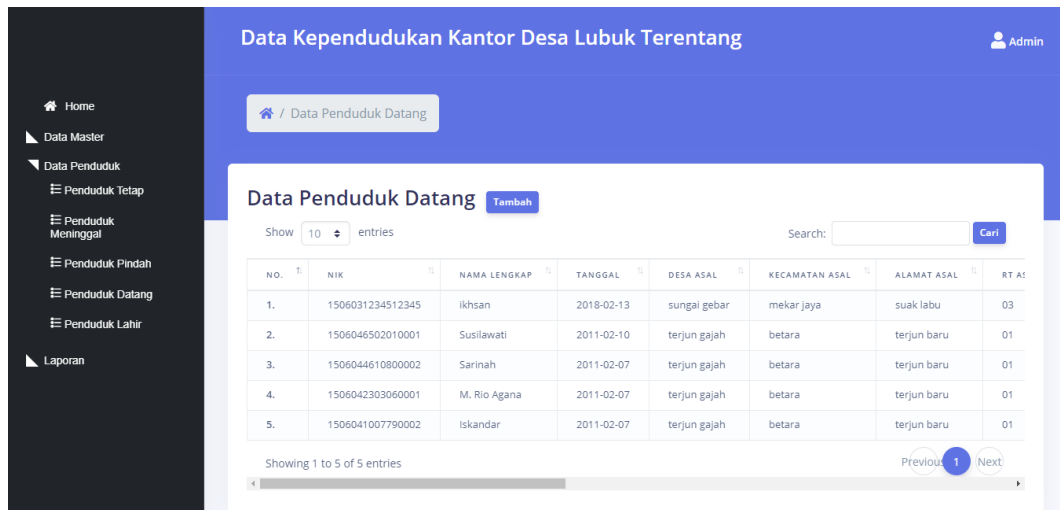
Data Kependudukan Kantor Desa Lubuk Terentang

Admin

Home

Data Master

Data Penduduk

Penduduk Tetap

Penduduk Meninggal

Penduduk Pindah

Penduduk Datang

Penduduk Lahir

Laporan

/ Data Penduduk Datang

Data Penduduk Datang Tambah

Show 10 entries

Search: Cari

| NO. | NIK | NAMA LENGKAP | TANGGAL | DESA ASAL | KECAMATAN ASAL | ALAMAT ASAL | RT AS |
|---|---|---|---|---|---|---|---|
| 1. | 1506031234512345 | ikhsan | 2018-02-13 | sungai gebar | mekar jaya | suak labu | 03 |
| 2. | 1506046502010001 | Susilawati | 2011-02-10 | terjun gajah | betara | terjun baru | 01 |
| 3. | 1506044610800002 | Sarinah | 2011-02-07 | terjun gajah | betara | terjun baru | 01 |
| 4. | 1506042303060001 | M. Rio Agana | 2011-02-07 | terjun gajah | betara | terjun baru | 01 |
| 5. | 1506041007790002 | Iskandar | 2011-02-07 | terjun gajah | betara | terjun baru | 01 |

Showing 1 to 5 of 5 entries

Previous 1 Next